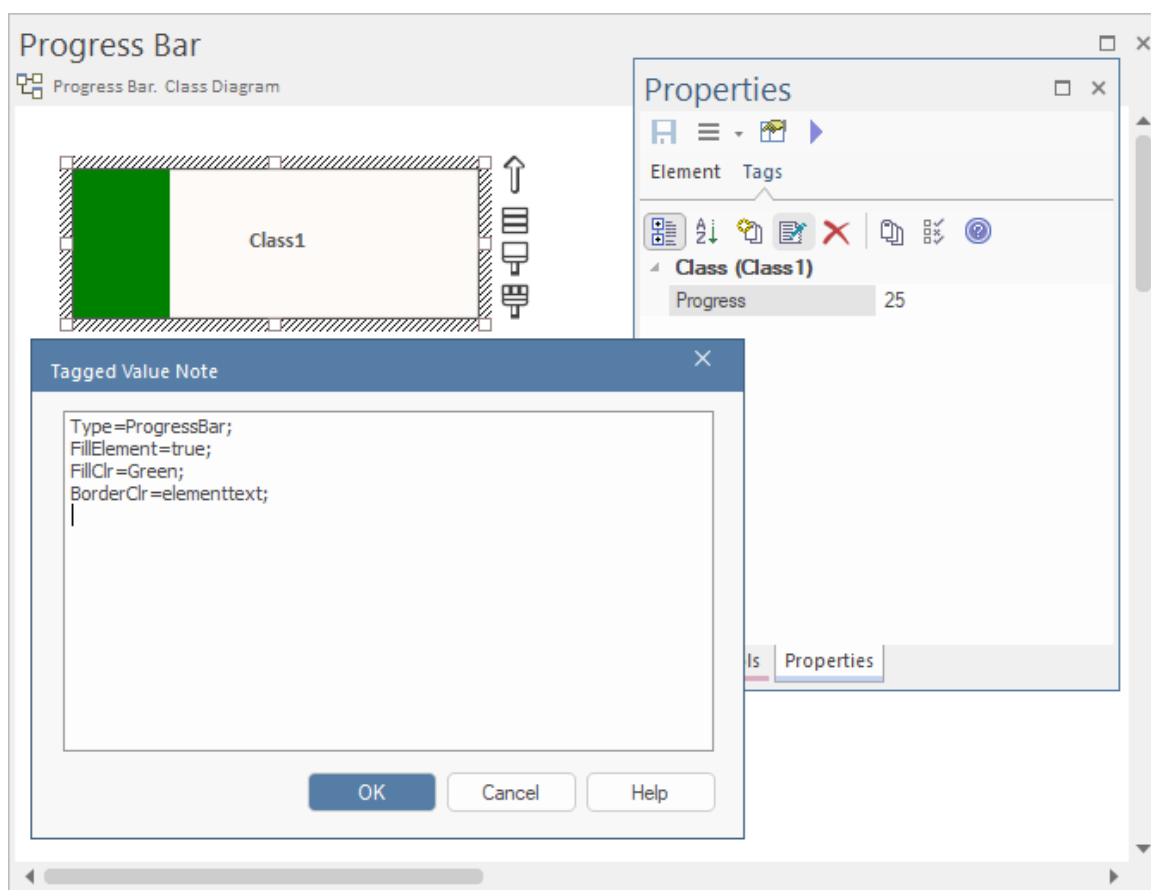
Progress Bar

Progress Bar. Class Diagram

Class1

Properties

Element Tags

Class (Class1)

| Progress | 25 |
|---|---|

ls Properties

Tagged Value Note

Type=ProgressBar;
FillElement=true;
FillClr=Green;
BorderClr=elementtext;

OK Cancel Help